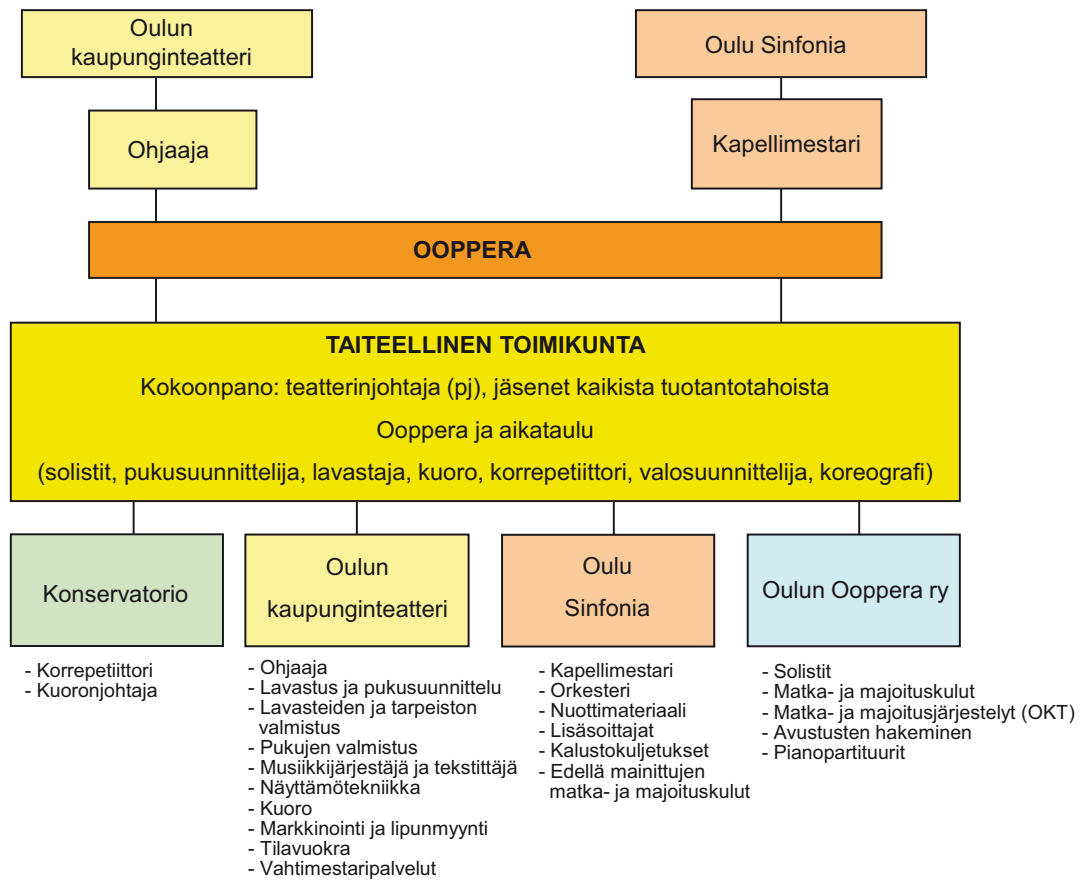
Oulun kaupunginteatteri

Ohjaaja

Oulu Sinfonia

Kapellimestari

OOPPERA

TAITEELLINEN TOIMIKUNTA

Kokoonpano: teatterinjohtaja (pj), jäsenet kaikista tuotantotahoista

Ooppera ja aikataulu

(solistit, pukusuunnittelija, lavastaja, kuoro, korrepetiittori, valosuunnittelija, koreografi)

Konservatorio

- Korrepetiittori
- Kuoronjohtaja

Oulun kaupunginteatteri

- Ohjaaja
- Lavastus ja pukusuunnittelu
- Lavasteiden ja tarpeiston valmistus
- Pukujen valmistus
- Musiikkijärjestäjä ja tekstittäjä
- Näyttämötekniikka
- Kuoro
- Markkinointi ja lipunmyynti
- Tilavuokra
- Vahtimestaripalvelut

Oulu Sinfonia

- Kapellimestari
- Orkesteri
- Nuottimateriaali
- Lisäsoittajat
- Kalustokuljetukset
- Edellä mainittujen matka- ja majoituskulut

Oulun Ooppera ry

- Solistit
- Matka- ja majoituskulut
- Matka- ja majoitusjärjestelyt (OKT)
- Avustusten hakeminen
- Pianopartituurit